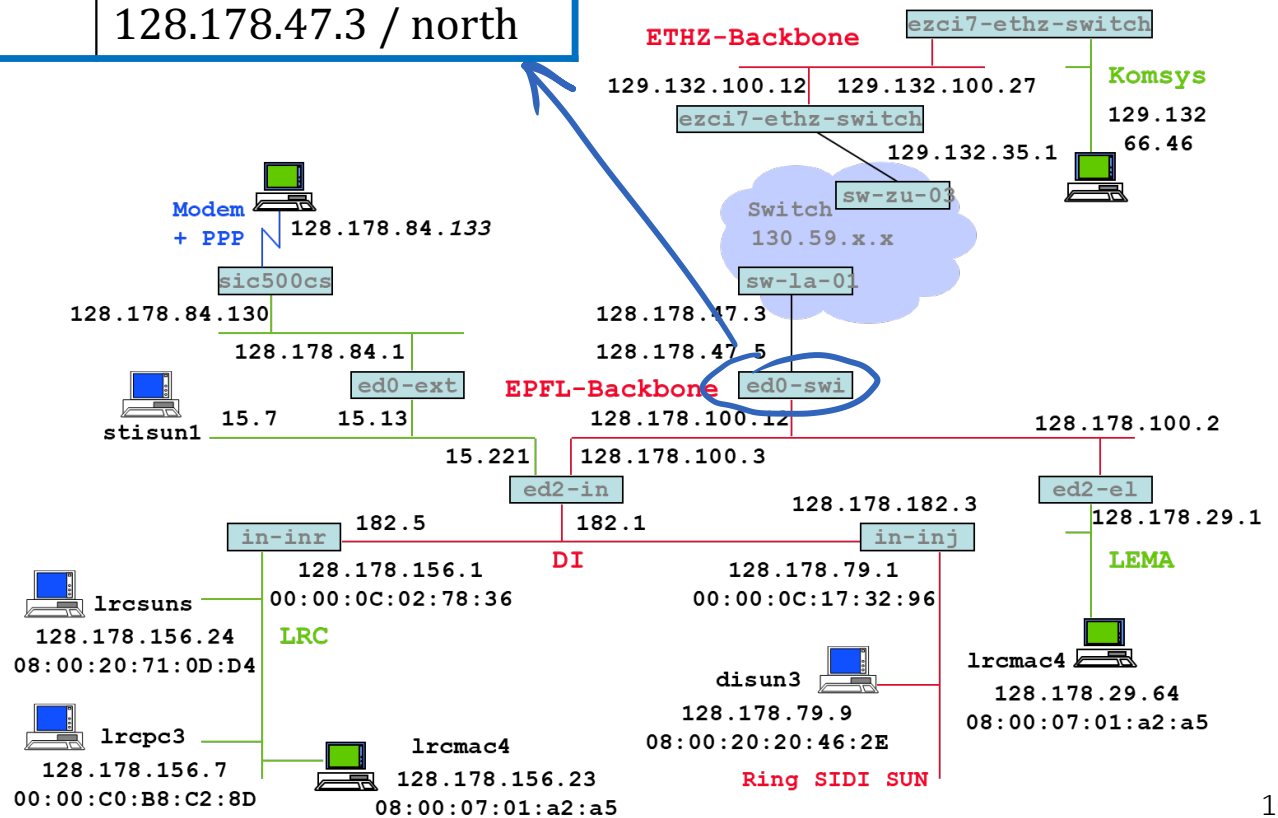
128.178.47.3 / north

ETHZ-Backbone
ezci7-ethz-switch
129.132.100.12 129.132.100.27
Komsys
ezci7-ethz-switch
129.132
66.46
129.132.35.1
sw-zu-03
Switch
130.59.x.x
Modem
+ PPP
128.178.84.133
sic500cs
sw-la-01
128.178.84.130
128.178.47.3
128.178.84.1
128.178.47.5
ed0-ext
ed0-swi
EPFL-Backbone
stisun1
15.7
15.13
128.178.100.12
128.178.100.2
15.221
128.178.100.3
ed2-in
ed2-el
128.178.182.3
182.5
182.1
128.178.29.1
in-inr
in-inj
DI
LEMA
128.178.156.1
128.178.79.1
00:00:0C:02:78:36
00:00:0C:17:32:96
lrcsuns
128.178.156.24
LRC
08:00:20:71:0D:D4
lrcmac4
disun3
128.178.29.64
08:00:07:01:a2:a5
128.178.79.9
lrcpc3
lrcmac4
08:00:20:20:46:2E
128.178.156.7
128.178.156.23
Ring SIDI SUN
00:00:C0:B8:C2:8D
08:00:07:01:a2:a5
1